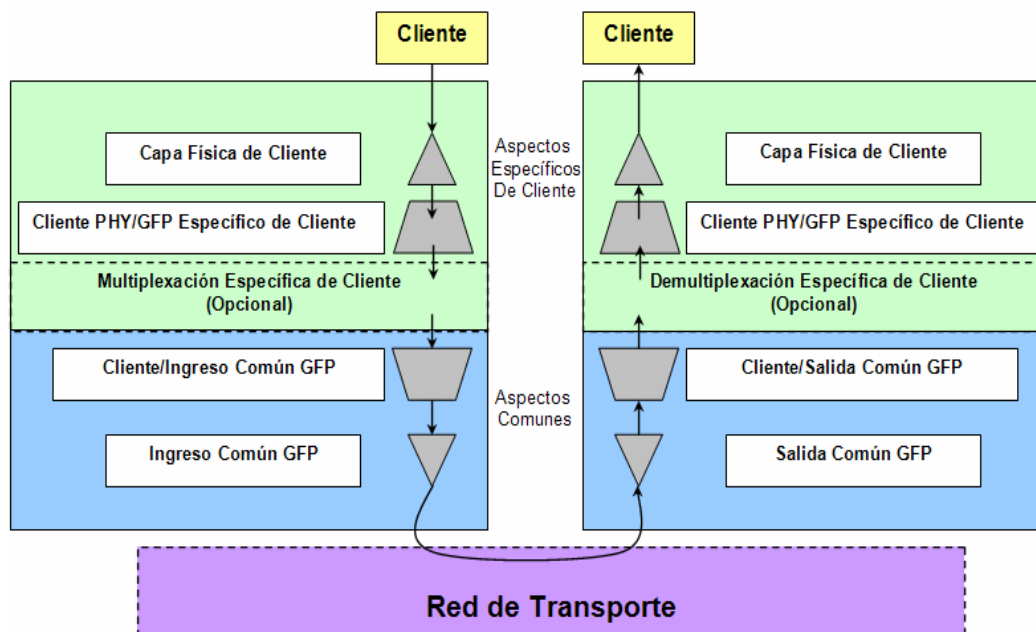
Cliente

Cliente

Capa Física de Cliente

Cliente PHY/GFP Específico de Cliente

Multiplexación Específica de Cliente (Opcional)

Cliente/Ingreso Común GFP

Ingreso Común GFP

Aspectos Específicos De Cliente

Aspectos Comunes

Capa Física de Cliente

Cliente PHY/GFP Específico de Cliente

Demultiplexación Específica de Cliente (Opcional)

Cliente/Salida Común GFP

Salida Común GFP

Red de Transporte